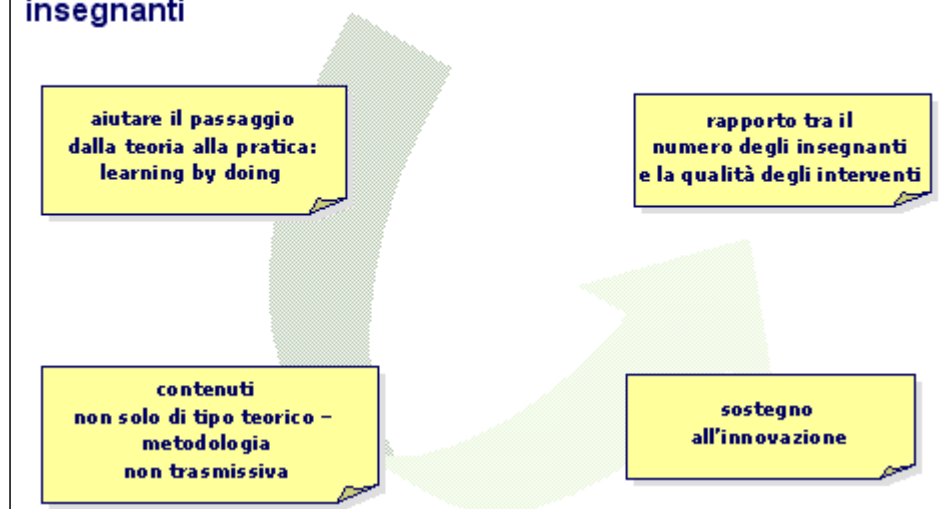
insegnanti

aiutare il passaggio dalla teoria alla pratica: learning by doing

rapporto tra il numero degli insegnanti e la qualità degli interventi

contenuti non solo di tipo teorico – metodologia non trasmissiva

sostegno all'innovazione